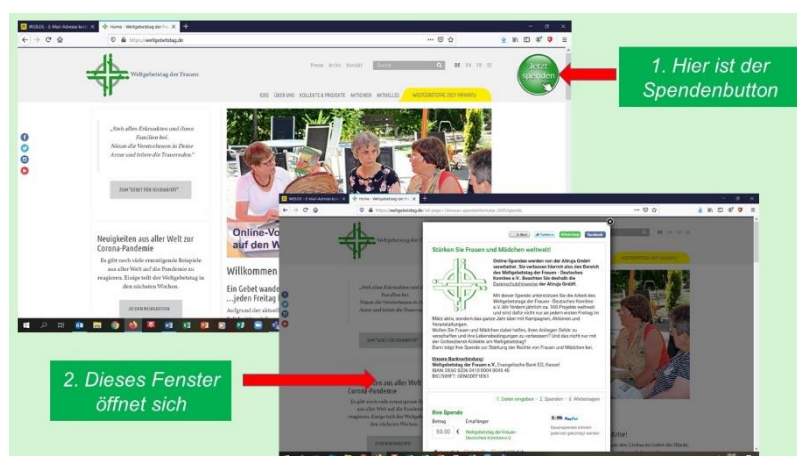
WEB.DE - E-Mail-Adresse kos | Home - Weltgebetstag der Fra

https://weltgebetstag.de

Weltgebetstag der Frauen

Presse Archiv Kontakt Suche DE EN FR ES

IDEE ÜBER UNS KOLLEKTE & PROJEKTE MATERIAL AKTUELLES WELTGEBETSTAG 2021 VANUATU

Jetzt spenden

1. Hier ist der Spendenbutton

„Sich allen Erkrankten und ihren Familien bei. Nimm die Verstorbenen in Deine Arme und tröste die Trauernden."

ZUM "GEBET FÜR SOLIDARITÄT"

Neuigkeiten aus aller Welt zur Corona-Pandemie

Es gibt noch viele ermutigende Beispiele aus aller Welt auf die Pandemie zu reagieren. Einige teilt der Weltgebetstag in den nächsten Wochen.

ZU DEN NEUIGKEITEN

Online-Vo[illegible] auf den W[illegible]

Willkommen

Ein Gebet wande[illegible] ...jeden Freitag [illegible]

Aufgrund der aktuell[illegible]

Stärken Sie Frauen und Mädchen weltweit!

Online-Spenden werden von der Altruja GmbH verarbeitet. Sie verlassen hiermit also den Bereich des Weltgebetstags der Frauen - Deutsches Komitee e.V. Beachten Sie deshalb die Datenschutzhinweise der Altruja GmbH.

Mit dieser Spende unterstützen Sie die Arbeit des Weltgebetstags der Frauen - Deutsches Komitee e.V. Wir fördern jährlich ca. 100 Projekte weltweit und sind dafür nicht nur an jedem ersten Freitag im März aktiv, sondern das ganze Jahr über mit Kampagnen, Aktionen und Veranstaltungen.

Wollen Sie Frauen und Mädchen dabei helfen, ihren Anliegen Gehör zu verschaffen und ihre Lebensbedingungen zu verbessern? Und das nicht nur mit der Gottesdienst-Kollekte am Weltgebetstag? Dann folgt Ihre Spende zur Stärkung der Rechte von Frauen und Mädchen bei.

Unsere Bankverbindung:
Weltgebetstag der Frauen e.V. Evangelische Bank EG, Kassel
IBAN: DE60 5206 0410 0004 0045 40
BIC/SWIFT: GENODEF1EK1

1. Daten eingeben 2. Spenden 3. Weiterleiten

Ihre Spende
Betrag Empfänger
50,00 € Weltgebetstag der Frauen - Deutsches Komitee e.V.

PayPal

2. Dieses Fenster öffnet sich

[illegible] aus aller Welt Corona-Pandemie